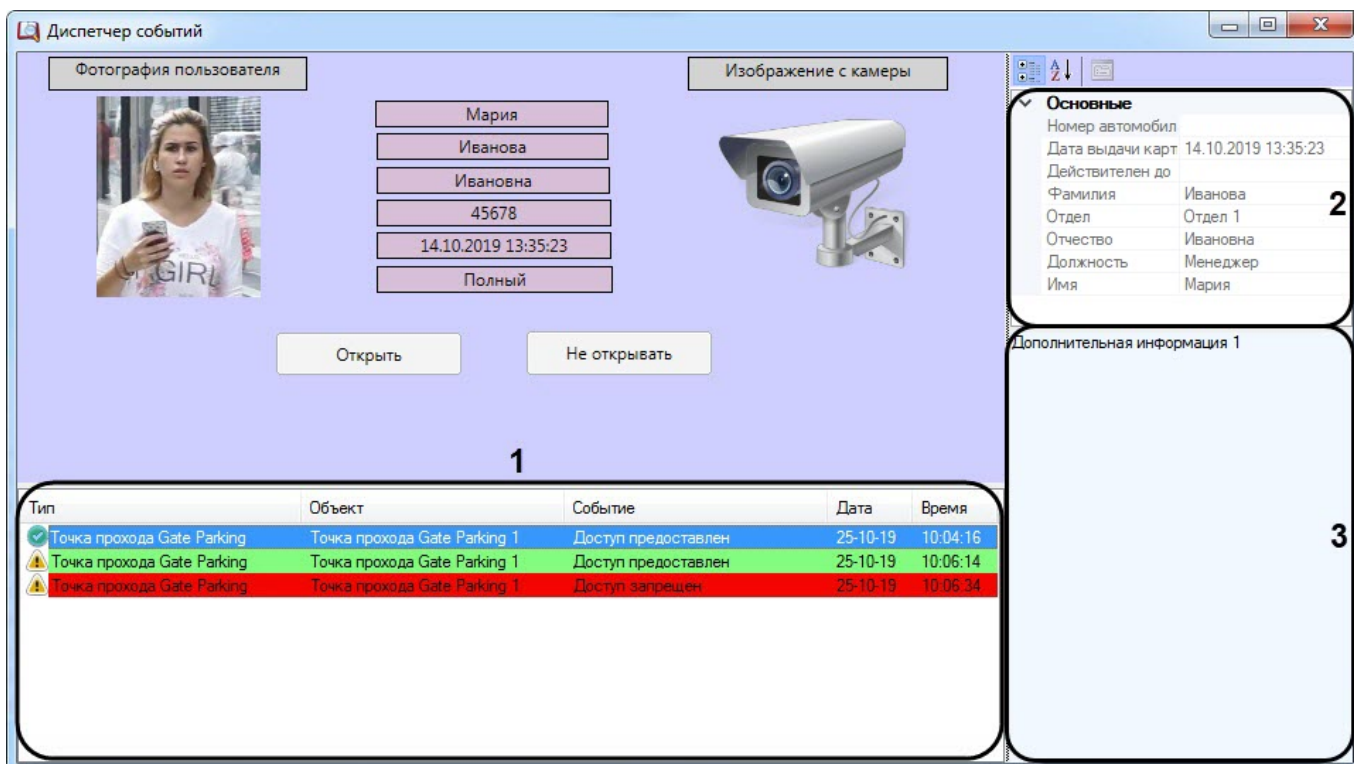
Диспетчер событий

Фотография пользователя

Изображение с камеры

GIRL

Мария

Иванова

Ивановна

45678

14.10.2019 13:35:23

Полный

Открыть

Не открывать

1

| Тип | Объект | Событие | Дата | Время |
|---|---|---|---|---|
| Точка прохода Gate Parking | Точка прохода Gate Parking 1 | Доступ предоставлен | 25-10-19 | 10:04:16 |
| Точка прохода Gate Parking | Точка прохода Gate Parking 1 | Доступ предоставлен | 25-10-19 | 10:06:14 |
| Точка прохода Gate Parking | Точка прохода Gate Parking 1 | Доступ запрещен | 25-10-19 | 10:06:34 |

Основные

| | |
|---|---|
| Номер автомобил | |
| Дата выдачи карт | 14.10.2019 13:35:23 |
| Действителен до | |
| Фамилия | Иванова |
| Отдел | Отдел 1 |
| Отчество | Ивановна |
| Должность | Менеджер |
| Имя | Мария |

2

Дополнительная информация 1

3